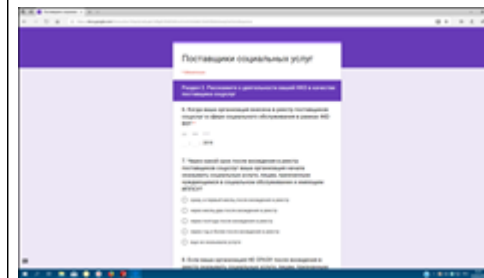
Поставщики социальных услуг

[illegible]

Раздел 2. Расскажите о деятельности вашей НКО в качестве поставщика услуг

6. Когда ваша организация включена в реестр поставщиков услуг в сфере социального обслуживания в рамках 442-ФЗ? *

2018

7. Через какой срок после вхождения в реестр поставщиков услуг ваша организация начала оказывать социальные услуги, людям, признанным нуждающимися в социальном обслуживании в рамках 442-ФЗ? *

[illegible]

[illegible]

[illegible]

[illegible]

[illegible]

8. Если ваша организация НЕ СРАЗУ после вхождения в реестр начала оказывать социальные услуги, людям, признанным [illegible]